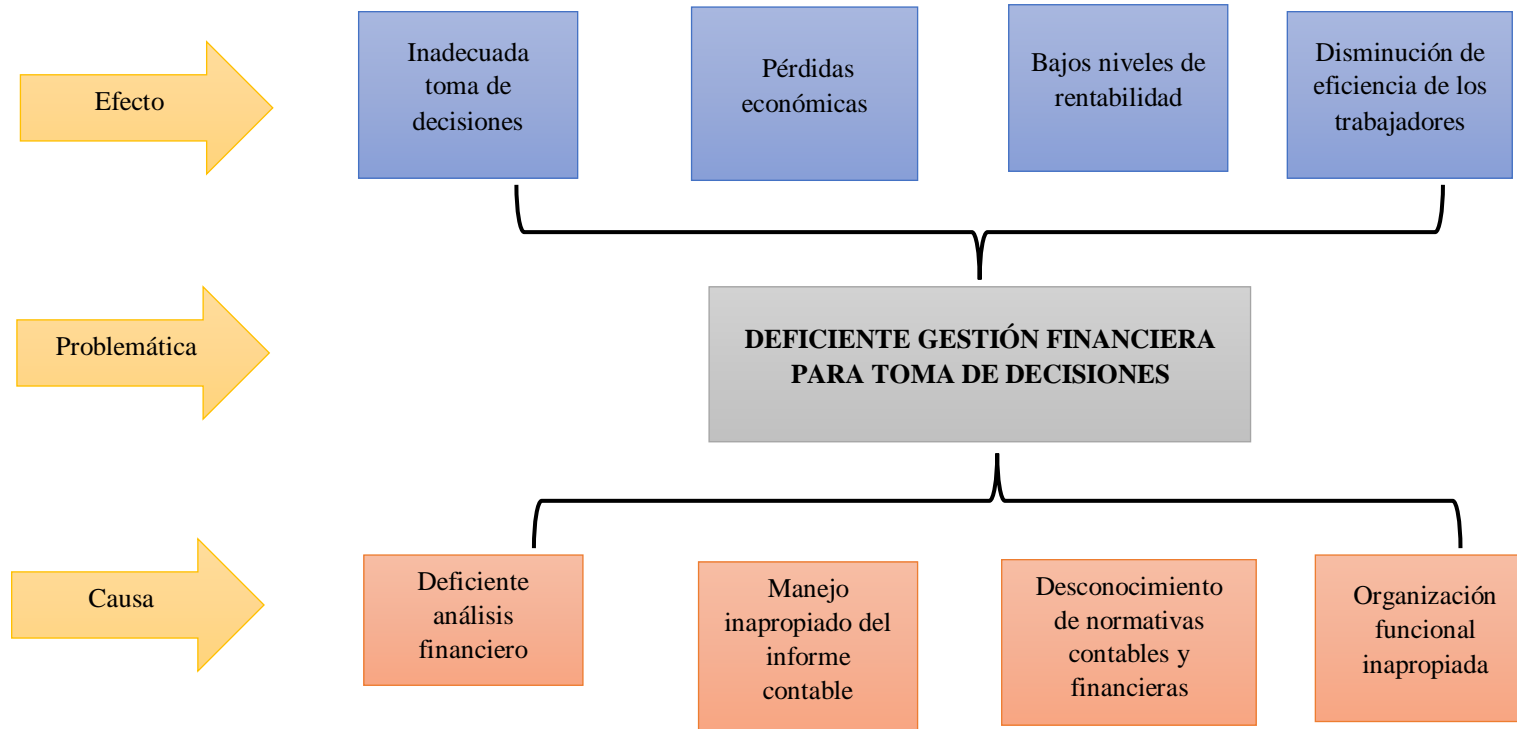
Efecto

Inadecuada toma de decisiones

Pérdidas económicas

Bajos niveles de rentabilidad

Disminución de eficiencia de los trabajadores

Problemática

DEFICIENTE GESTIÓN FINANCIERA PARA TOMA DE DECISIONES

Causa

Deficiente análisis financiero

Manejo inapropiado del informe contable

Desconocimiento de normativas contables y financieras

Organización funcional inapropiada